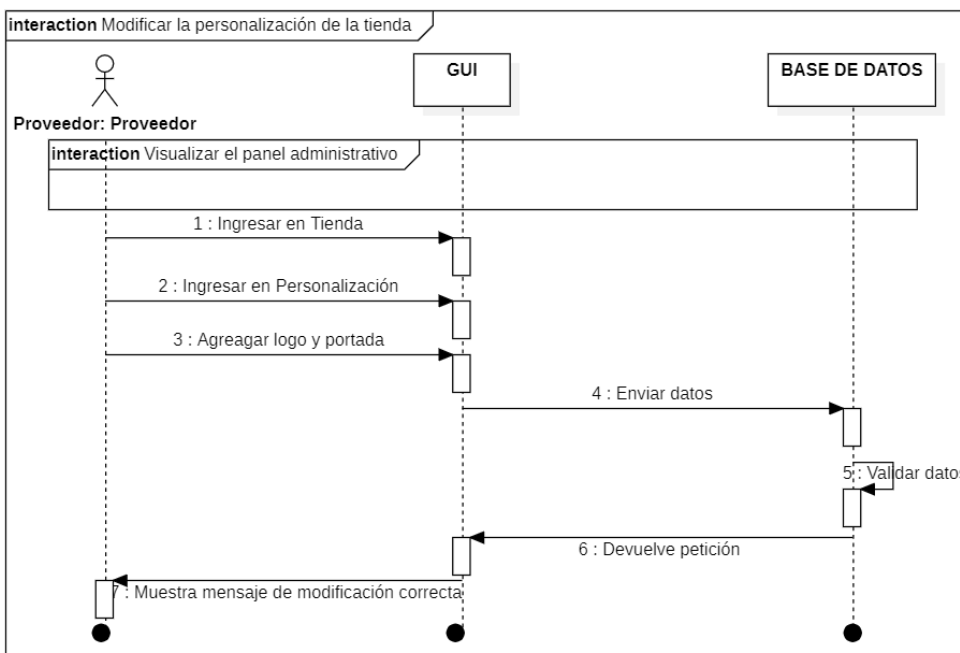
interaction Modificar la personalización de la tienda

Proveedor: Proveedor

GUI

BASE DE DATOS

interaction Visualizar el panel administrativo

1 : Ingresar en Tienda

2 : Ingresar en Personalización

3 : Agreagar logo y portada

4 : Enviar datos

5 : Validar datos

6 : Devuelve petición

7 : Muestra mensaje de modificación correcta